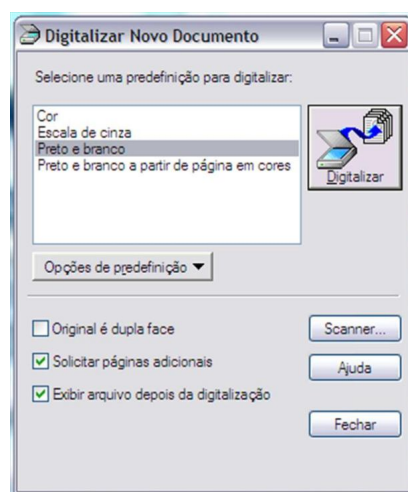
Digitalizar Novo Documento

Selecione uma predefinição para digitalizar:

Cor
Escala de cinza
Preto e branco
Preto e branco a partir de página em cores

Digitalizar

Opções de predefinição ▼

Original é dupla face

Solicitar páginas adicionais

Exibir arquivo depois da digitalização

Scanner...

Ajuda

Fechar